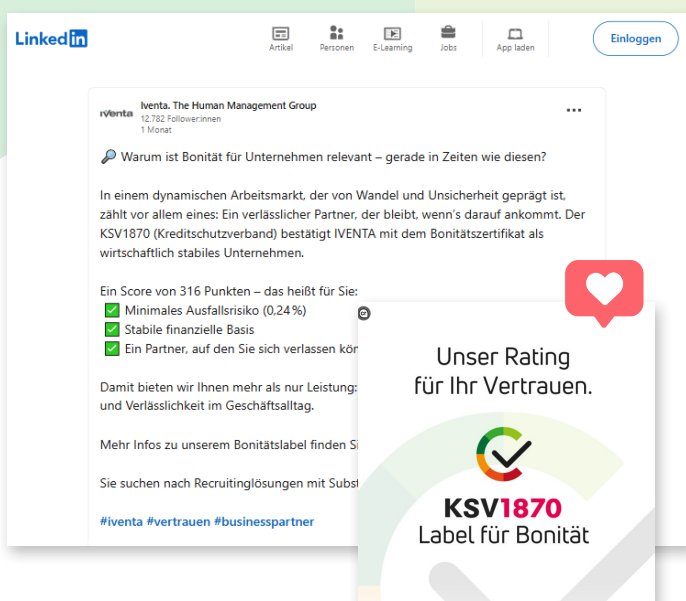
Linked in

Artikel Personen E-Learning Jobs App laden

Einloggen

IVENTA

Iventa. The Human Management Group
12.782 Follower:innen
1 Monat

🔎 Warum ist Bonität für Unternehmen relevant – gerade in Zeiten wie diesen?

In einem dynamischen Arbeitsmarkt, der von Wandel und Unsicherheit geprägt ist, zählt vor allem eines: Ein verlässlicher Partner, der bleibt, wenn's darauf ankommt. Der KSV1870 (Kreditschutzverband) bestätigt IVENTA mit dem Bonitätszertifikat als wirtschaftlich stabiles Unternehmen.

Ein Score von 316 Punkten – das heißt für Sie:
✅ Minimales Ausfallsrisiko (0,24%)
✅ Stabile finanzielle Basis
✅ Ein Partner, auf den Sie sich verlassen kön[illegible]

Damit bieten wir Ihnen mehr als nur Leistung: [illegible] und Verlässlichkeit im Geschäftsalltag.

Mehr Infos zu unserem Bonitätslabel finden Si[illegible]

Sie suchen nach Recruitinglösungen mit Subst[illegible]

#iventa #vertrauen #businesspartner

Unser Rating
für Ihr Vertrauen.

KSV1870
Label für Bonität